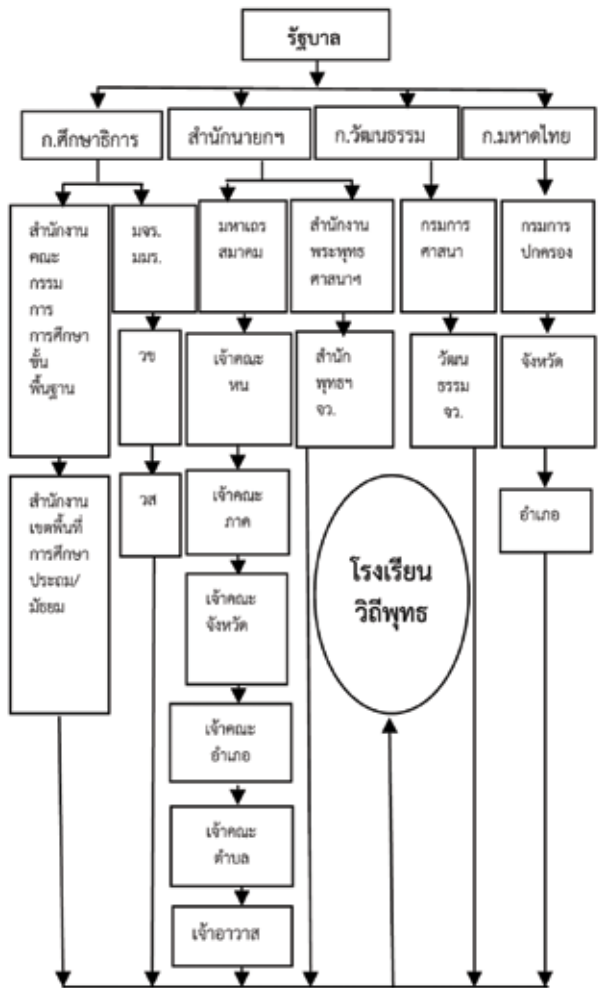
รัฐบาล

ก.ศึกษาธิการ

สำนักนายกฯ

ก.วัฒนธรรม

ก.มหาดไทย

สำนักงานคณะกรรมการการศึกษาขั้นพื้นฐาน

มจร. มมร.

มหาเถรสมาคม

สำนักงานพระพุทธศาสนาฯ

กรมการศาสนา

กรมการปกครอง

วข

เจ้าคณะหน

สำนักพุทธฯ จว.

วัฒนธรรม จว.

จังหวัด

สำนักงานเขตพื้นที่การศึกษาประถม/มัธยม

วส

เจ้าคณะภาค

อำเภอ

โรงเรียนวิถีพุทธ

เจ้าคณะจังหวัด

เจ้าคณะอำเภอ

เจ้าคณะตำบล

เจ้าอาวาส